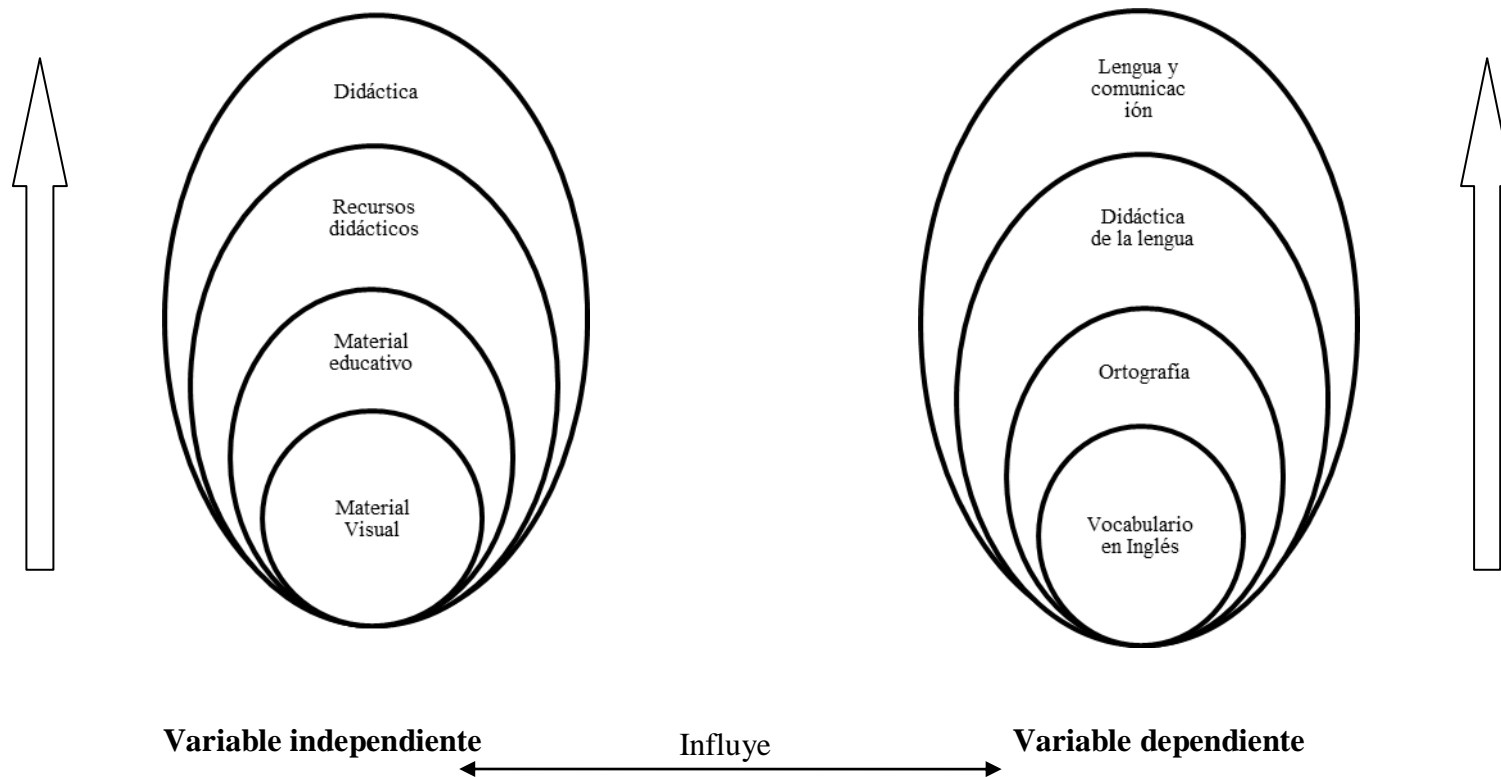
Didáctica

Recursos didácticos

Material educativo

Material Visual

Lengua y comunicac ión

Didáctica de la lengua

Ortografía

Vocabulario en Inglés

**Variable independiente** Influye **Variable dependiente**